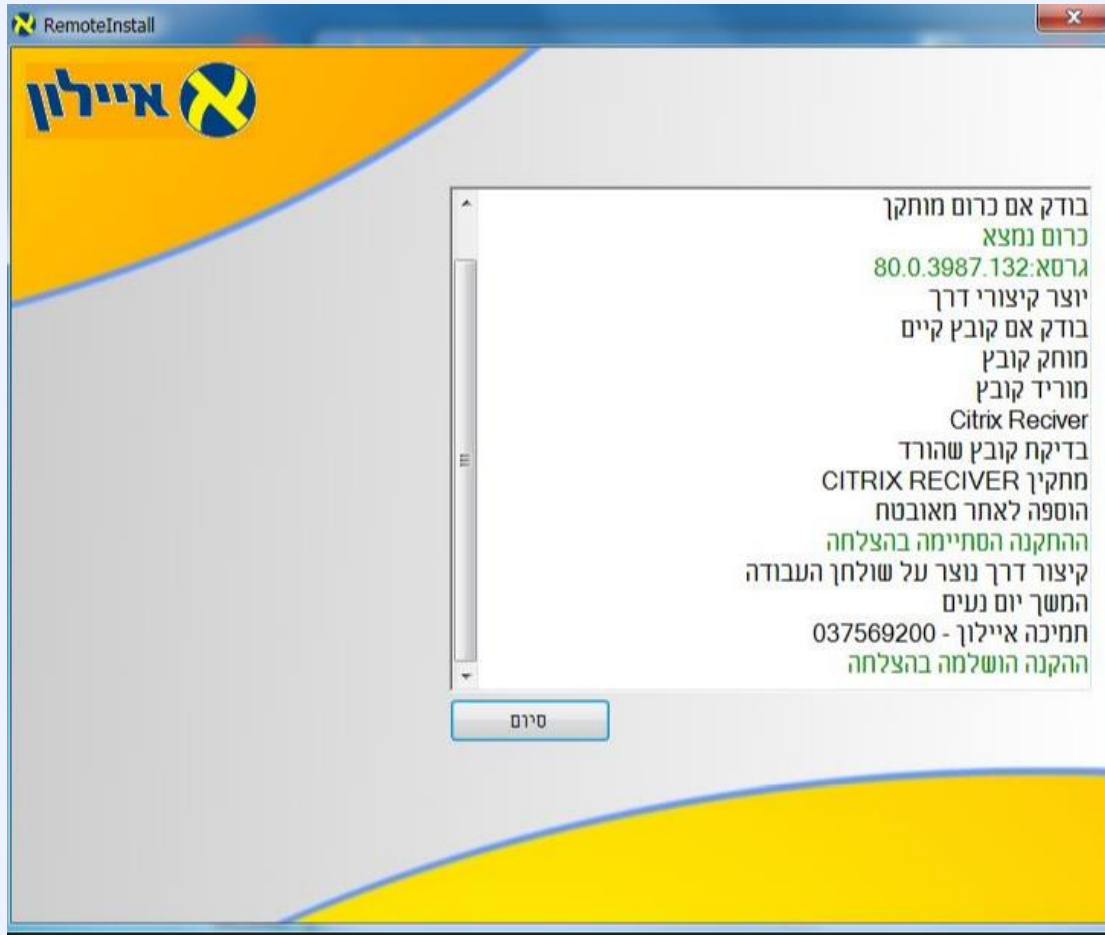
RemoteInstall

איילון

בודק אם כרום מותקן
כרום נמצא
גרסא:80.0.3987.132
יוצר קיצורי דרך
בודק אם קובץ קיים
מוחק קובץ
מוריד קובץ
Citrix Reciver
בדיקת קובץ שהורד
מתקין CITRIX RECIVER
הוספה לאתר מאובטח
ההתקנה הסתיימה בהצלחה
קיצור דרך נוצר על שולחן העבודה
המשך יום נעים
תמיכה איילון - 037569200
ההקנה הושלמה בהצלחה

סיום